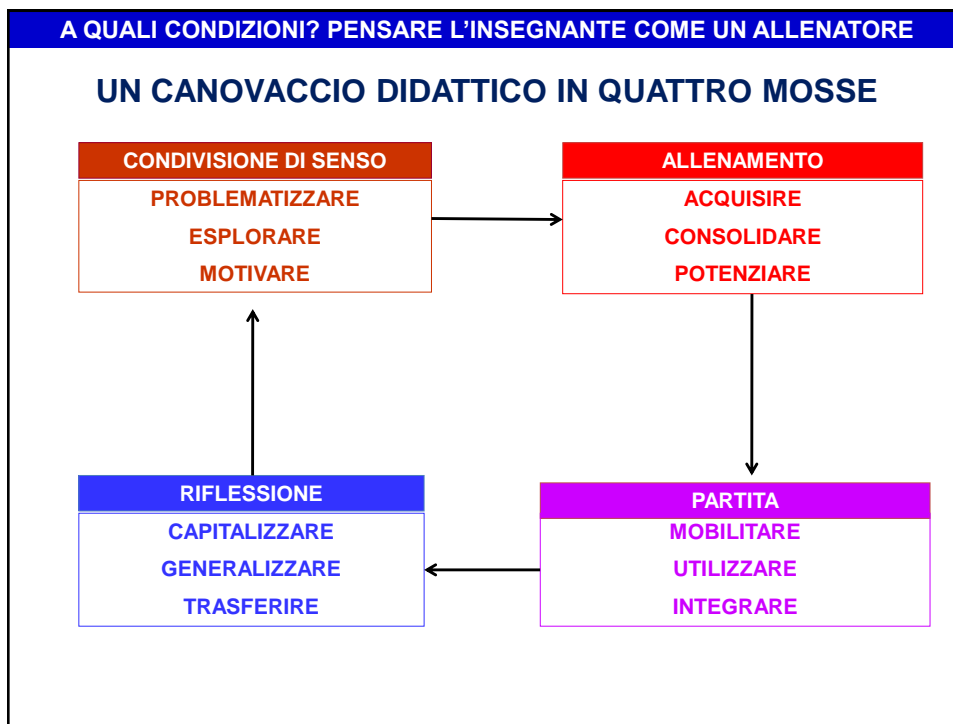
A QUALI CONDIZIONI? PENSARE L’INSEGNANTE COME UN ALLENATORE

UN CANOVACCIO DIDATTICO IN QUATTRO MOSSE

CONDIVISIONE DI SENSO

PROBLEMATIZZARE

ESPLORARE

MOTIVARE

ALLENAMENTO

ACQUISIRE

CONSOLIDARE

POTENZIARE

PARTITA

MOBILITARE

UTILIZZARE

INTEGRARE

RIFLESSIONE

CAPITALIZZARE

GENERALIZZARE

TRASFERIRE